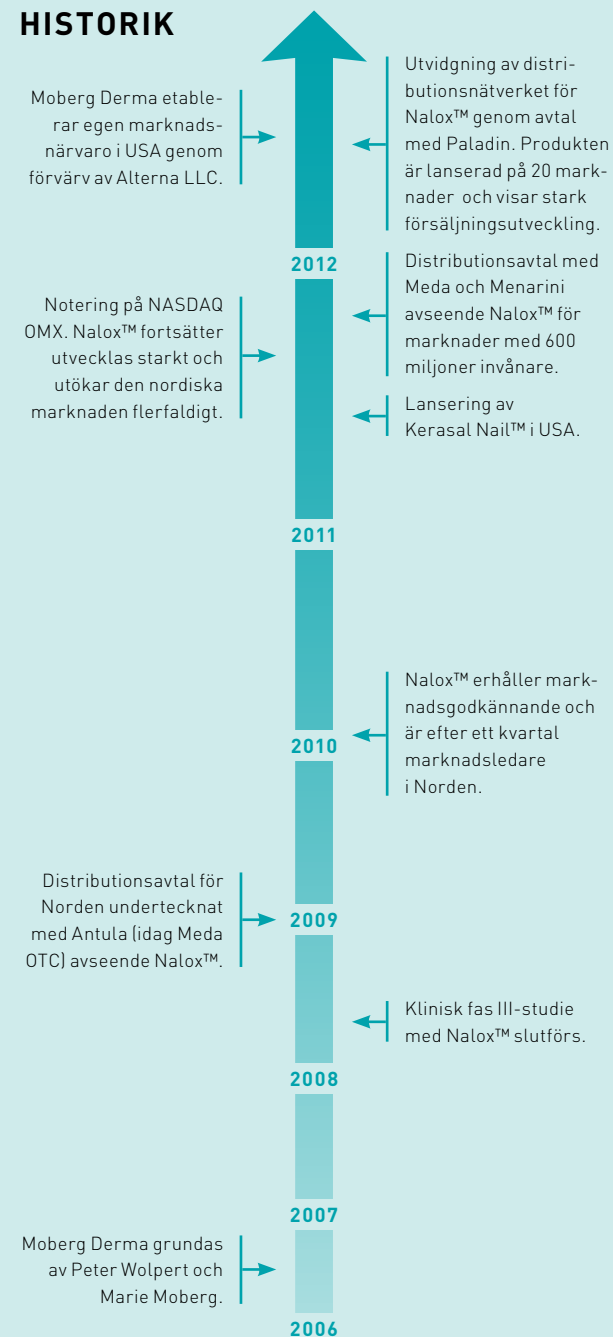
HISTORIK

Moberg Derma etablerar egen marknadsnärvaro i USA genom förvärv av Alterna LLC.

Utvidgning av distributionsnätverket för Nalox™ genom avtal med Paladin. Produkten är lanserad på 20 marknader och visar stark försäljningsutveckling.

2012

Distributionsavtal med Meda och Menarini avseende Nalox™ för marknader med 600 miljoner invånare.

Notering på NASDAQ OMX. Nalox™ fortsätter utvecklas starkt och utökar den nordiska marknaden flerfaldigt.

Lansering av Kerasal Nail™ i USA.

2011

Nalox™ erhåller marknadsgodkännande och är efter ett kvartal marknadsledare i Norden.

2010

Distributionsavtal för Norden undertecknat med Antula (idag Meda OTC) avseende Nalox™.

2009

Klinisk fas III-studie med Nalox™ slutförs.

2008

2007

Moberg Derma grundas av Peter Wolpert och Marie Moberg.

2006